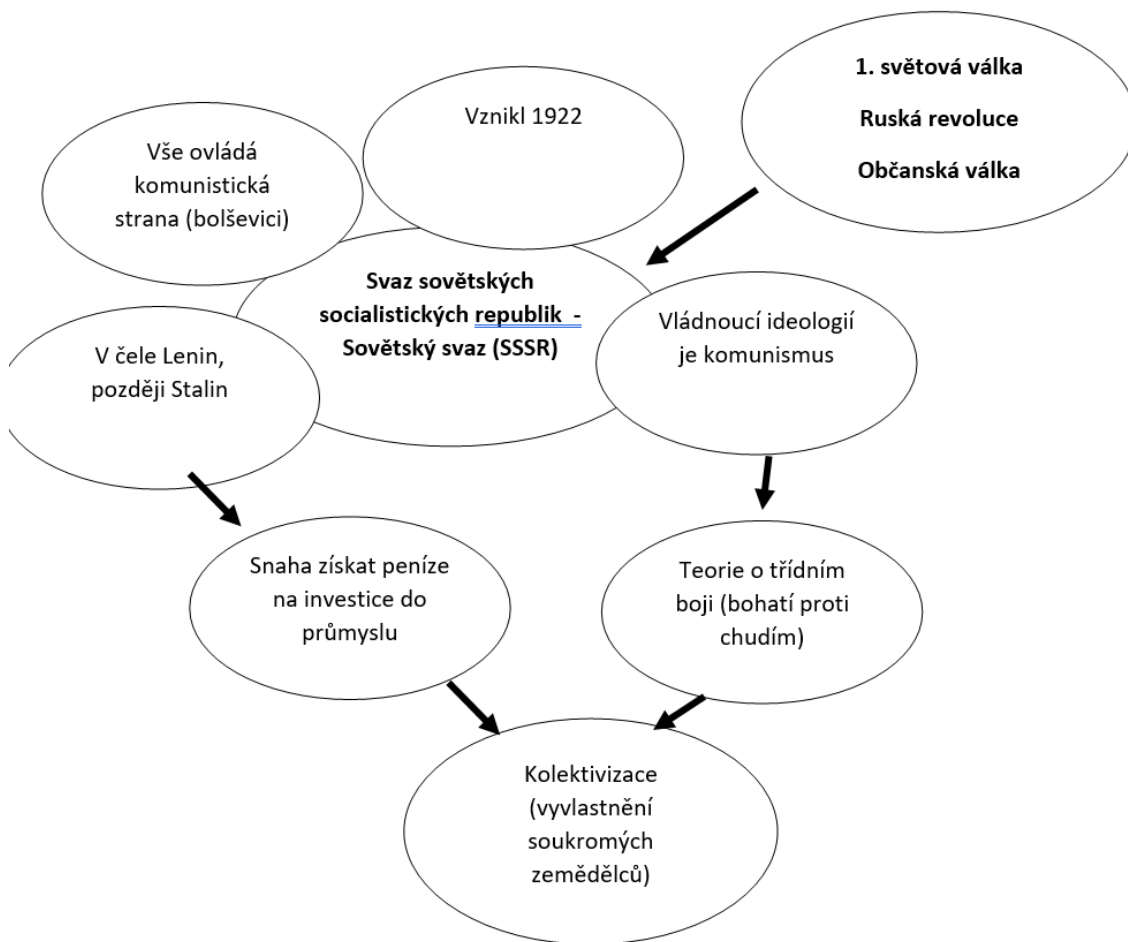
1. světová válka

Ruská revoluce

Občanská válka

Vznikl 1922

Vše ovládá komunistická strana (bolševici)

Svaz sovětských socialistických republik - Sovětský svaz (SSSR)

Vládnoucí ideologií je komunismus

V čele Lenin, později Stalin

Snaha získat peníze na investice do průmyslu

Teorie o třídním boji (bohatí proti chudím)

Kolektivizace (vyvlastnění soukromých zemědělců)